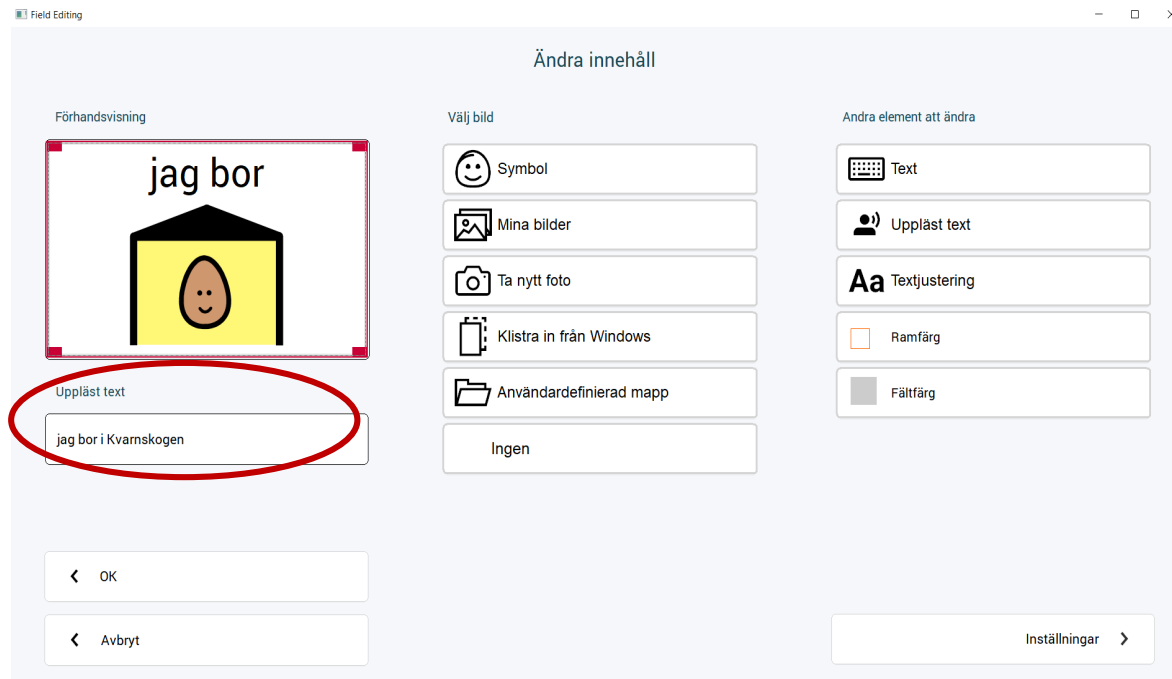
Field Editing

Ändra innehåll

Förhandsvisning

jag bor

Uppläst text

jag bor i Kvarnskogen

Välj bild

Symbol

Mina bilder

Ta nytt foto

Klistra in från Windows

Användardefinierad mapp

Ingen

Andra element att ändra

Text

Uppläst text

Aa Textjustering

Ramfärg

Fältfärg

OK

Avbryt

Inställningar